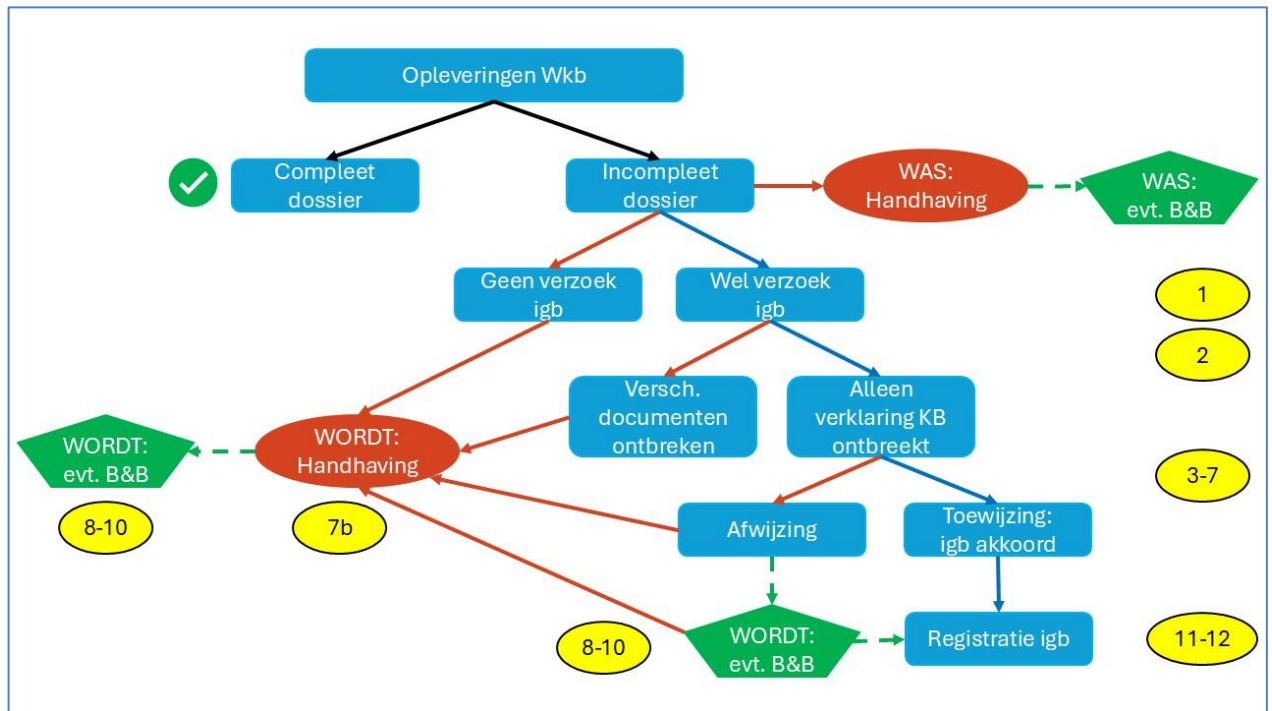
Opleveringen Wkb

Compleet dossier

Incompleet dossier

WAS: Handhaving

WAS: evt. B&B

Geen verzoek igb

Wel verzoek igb

1

2

Versch. documenten ontbreken

Alleen verklaring KB ontbreekt

WORDT: evt. B&B

WORDT: Handhaving

3-7

8-10

7b

Afwijzing

Toewijzing: igb akkoord

8-10

WORDT: evt. B&B

Registratie igb

11-12